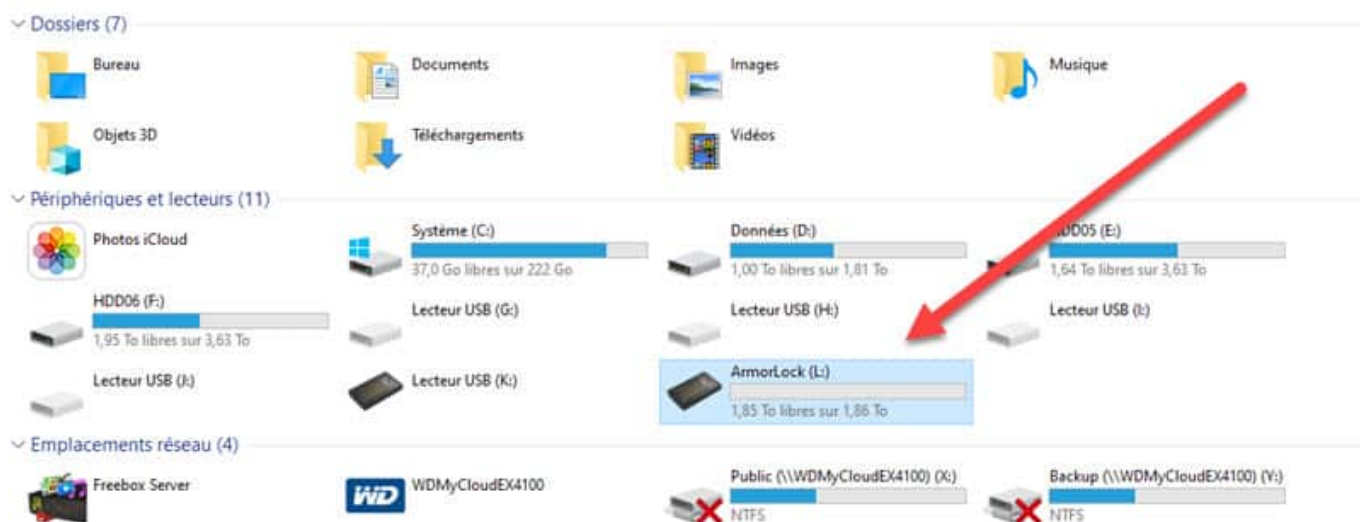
Dossiers (7)

Bureau

Documents

Images

Musique

Objets 3D

Téléchargements

Vidéos

Périphériques et lecteurs (11)

Photos iCloud

Système (C:)
37,0 Go libres sur 222 Go

Données (D:)
1,00 To libres sur 1,81 To

HDD05 (E:)
1,64 To libres sur 3,63 To

HDD06 (F:)
1,95 To libres sur 3,63 To

Lecteur USB (G:)

Lecteur USB (H:)

Lecteur USB (I:)

Lecteur USB (J:)

Lecteur USB (K:)

ArmorLock (L:)
1,85 To libres sur 1,86 To

Emplacements réseau (4)

Freebox Server

WD

WDMyCloudEX4100

Public (\\WDMyCloudEX4100) (X:)
NTFS

Backup (\\WDMyCloudEX4100) (Y:)
NTFS